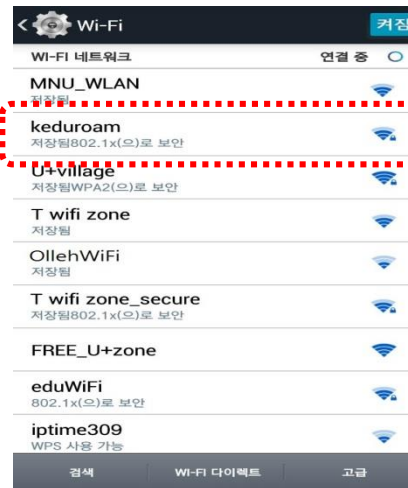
Wi-Fi 켜짐

WI-FI 네트워크 연결 중

MNU_WLAN
저장됨

keduroam
저장됨802.1x(으)로 보안

U+village
저장됨WPA2(으)로 보안

T wifi zone
저장됨

OllehWiFi
저장됨

T wifi zone_secure
저장됨802.1x(으)로 보안

FREE_U+zone

eduWiFi
802.1x(으)로 보안

iptime309
WPS 사용 가능

검색 WI-FI 다이렉트 고급